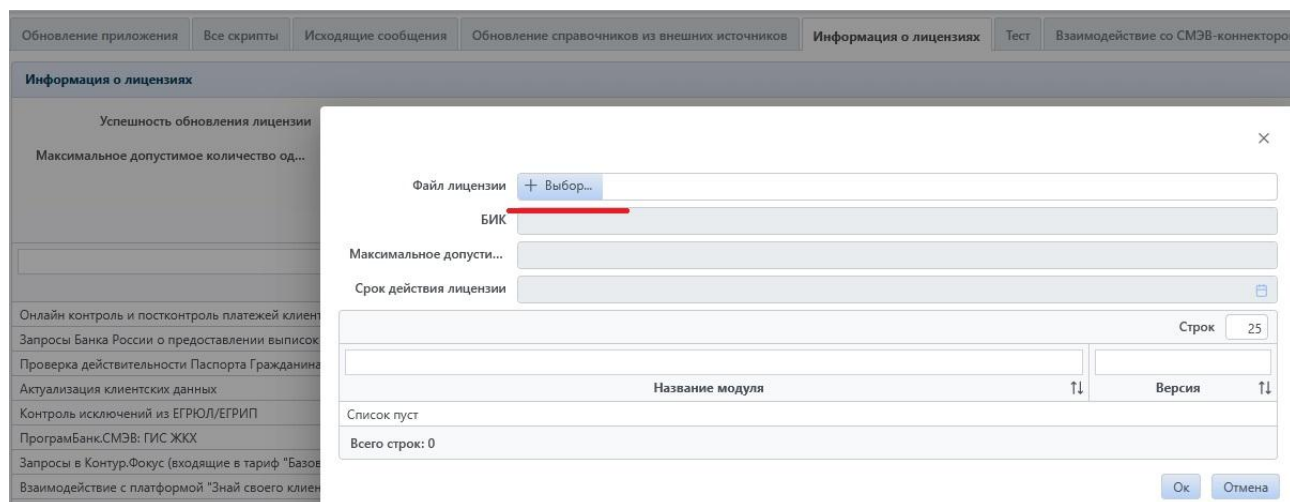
Обновление приложения | Все скрипты | Исходящие сообщения | Обновление справочников из внешних источников | Информация о лицензиях | Тест | Взаимодействие со СМЭВ-коннекторо

Информация о лицензиях

Успешность обновления лицензии

Максимальное допустимое количество од...

Онлайн контроль и постконтроль платежей клиент
Запросы Банка России о предоставлении выписок
Проверка действительности Паспорта Гражданина
Актуализация клиентских данных
Контроль исключений из ЕГРЮЛ/ЕГРИП
ПрограмБанк.СМЭВ: ГИС ЖКХ
Запросы в Контур.Фокус (входящие в тариф "Базов
Взаимодействие с платформой "Знай своего клиен

×

Файл лицензии + Выбор...

БИК

Максимальное допусти...

Срок действия лицензии

Строк 25

| Название модуля | Версия |
|---|---|
| Список пуст | |

Всего строк: 0

Ок Отмена